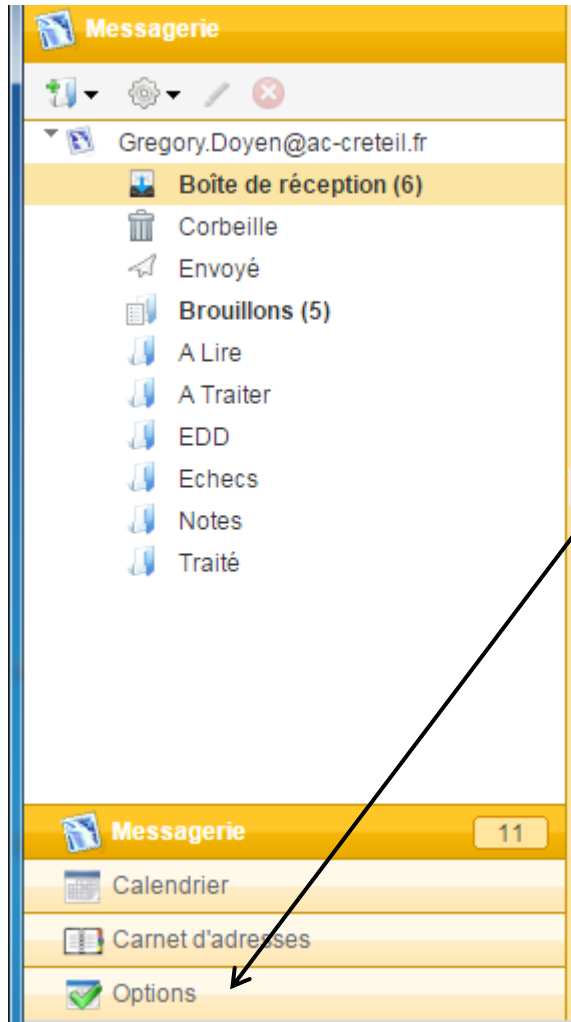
Messagerie

Gregory.Doyen@ac-creteil.fr

Boîte de réception (6)

Corbeille

Envoyé

Brouillons (5)

A Lire

A Traiter

EDD

Echecs

Notes

Traité

Messagerie 11

Calendrier

Carnet d'adresses

Options